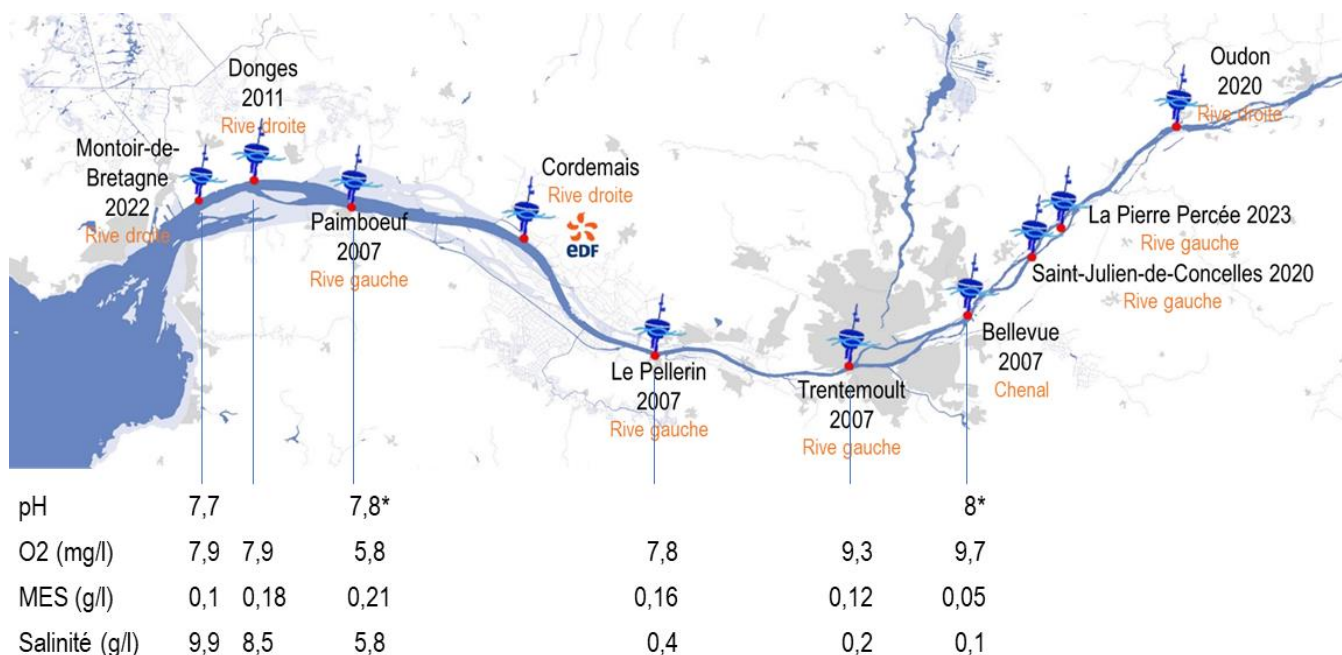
Donges
2011
Rive droite

Montoir-de-Bretagne
2022
Rive droite

Paimboeuf
2007
Rive gauche

Cordemais
Rive droite

EDF

Le Pellerin
2007
Rive gauche

Trentemoult
2007
Rive gauche

Bellevue
2007
Chenal

Saint-Julien-de-Concelles 2020
Rive gauche

La Pierre Percée 2023
Rive gauche

Oudon
2020
Rive droite

| | | | | | | |
|---|---|---|---|---|---|---|
| pH | 7,7 | | 7,8* | | | 8* |
| O2 (mg/l) | 7,9 | 7,9 | 5,8 | 7,8 | 9,3 | 9,7 |
| MES (g/l) | 0,1 | 0,18 | 0,21 | 0,16 | 0,12 | 0,05 |
| Salinité (g/l) | 9,9 | 8,5 | 5,8 | 0,4 | 0,2 | 0,1 |